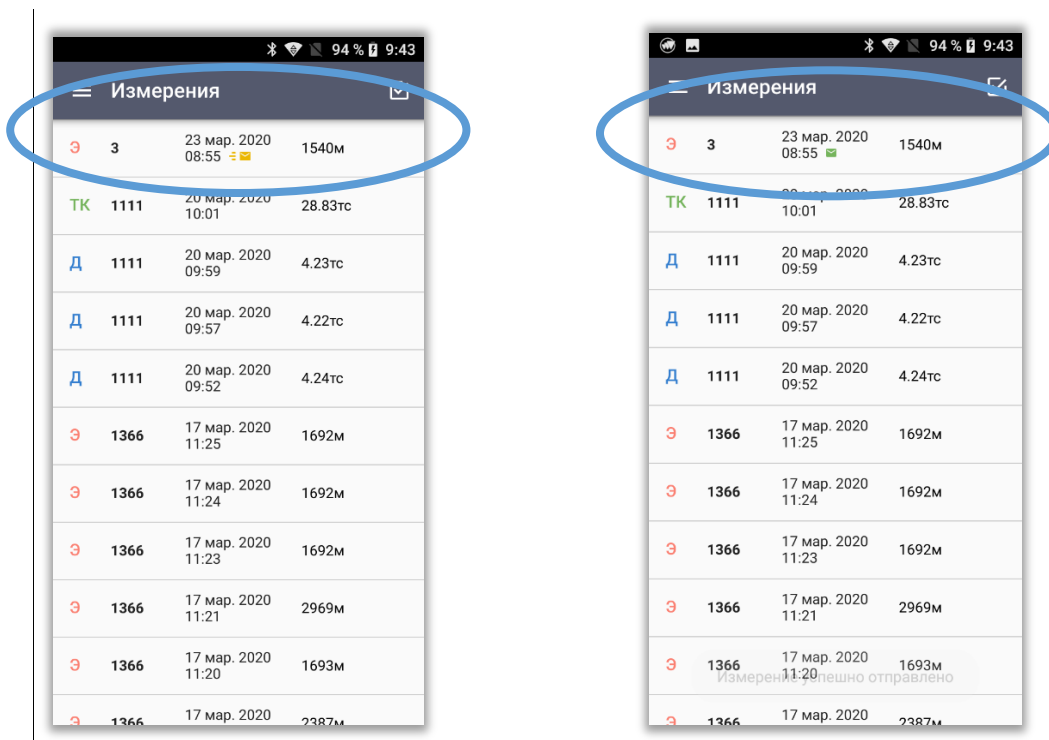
94 % 9:43

Измерения

| | | | |
|---|---|---|---|
| Э | 3 | 23 мар. 2020 08:55 | 1540м |
| ТК | 1111 | 20 мар. 2020 10:01 | 28.83тс |
| Д | 1111 | 20 мар. 2020 09:59 | 4.23тс |
| Д | 1111 | 20 мар. 2020 09:57 | 4.22тс |
| Д | 1111 | 20 мар. 2020 09:52 | 4.24тс |
| Э | 1366 | 17 мар. 2020 11:25 | 1692м |
| Э | 1366 | 17 мар. 2020 11:24 | 1692м |
| Э | 1366 | 17 мар. 2020 11:23 | 1692м |
| Э | 1366 | 17 мар. 2020 11:21 | 2969м |
| Э | 1366 | 17 мар. 2020 11:20 | 1693м |
| Э | 1366 | 17 мар. 2020 | 2387м |

94 % 9:43

Измерения

| | | | |
|---|---|---|---|
| Э | 3 | 23 мар. 2020 08:55 | 1540м |
| ТК | 1111 | 20 мар. 2020 10:01 | 28.83тс |
| Д | 1111 | 20 мар. 2020 09:59 | 4.23тс |
| Д | 1111 | 20 мар. 2020 09:57 | 4.22тс |
| Д | 1111 | 20 мар. 2020 09:52 | 4.24тс |
| Э | 1366 | 17 мар. 2020 11:25 | 1692м |
| Э | 1366 | 17 мар. 2020 11:24 | 1692м |
| Э | 1366 | 17 мар. 2020 11:23 | 1692м |
| Э | 1366 | 17 мар. 2020 11:21 | 2969м |
| Э | 1366 | 17 мар. 2020 11:20 | 1693м |
| Э | 1366 | 17 мар. 2020 | 2387м |

Измерение успешно отправлено